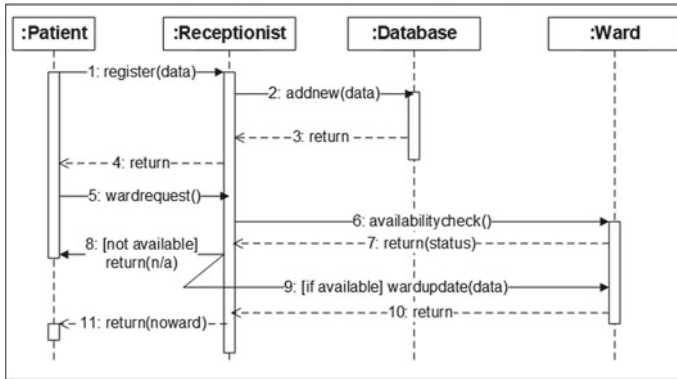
:Patient

:Receptionist

:Database

:Ward

1: register(data)

2: addnew(data)

3: return

4: return

5: wardrequest()

6: availabilitycheck()

7: return(status)

8: [not available] return(n/a)

9: [if available] wardupdate(data)

10: return

11: return(noward)